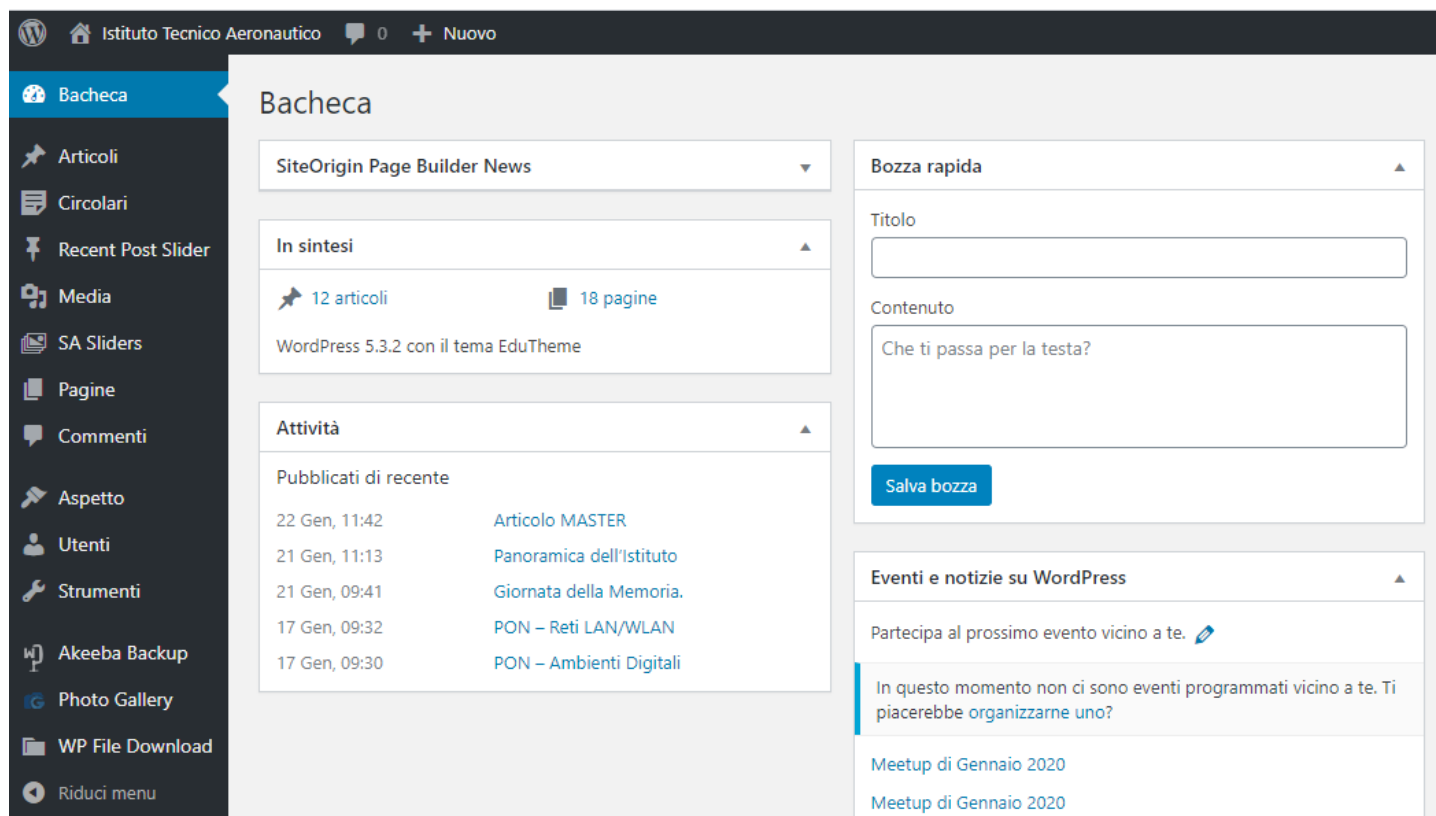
Istituto Tecnico Aeronautico 0 Nuovo

Bacheca
Articoli
Circolari
Recent Post Slider
Media
SA Sliders
Pagine
Commenti
Aspetto
Utenti
Strumenti
Akeeba Backup
Photo Gallery
WP File Download
Riduci menu

Bacheca

SiteOrigin Page Builder News

In sintesi

12 articoli

18 pagine

WordPress 5.3.2 con il tema EduTheme

Attività

Pubblicati di recente

| | |
|---|---|
| 22 Gen, 11:42 | Articolo MASTER |
| 21 Gen, 11:13 | Panoramica dell'Istituto |
| 21 Gen, 09:41 | Giornata della Memoria. |
| 17 Gen, 09:32 | PON – Reti LAN/WLAN |
| 17 Gen, 09:30 | PON – Ambienti Digitali |

Bozza rapida

Titolo

Contenuto

Che ti passa per la testa?

Salva bozza

Eventi e notizie su WordPress

Partecipa al prossimo evento vicino a te.

In questo momento non ci sono eventi programmati vicino a te. Ti piacerebbe organizzarne uno?

Meetup di Gennaio 2020

Meetup di Gennaio 2020